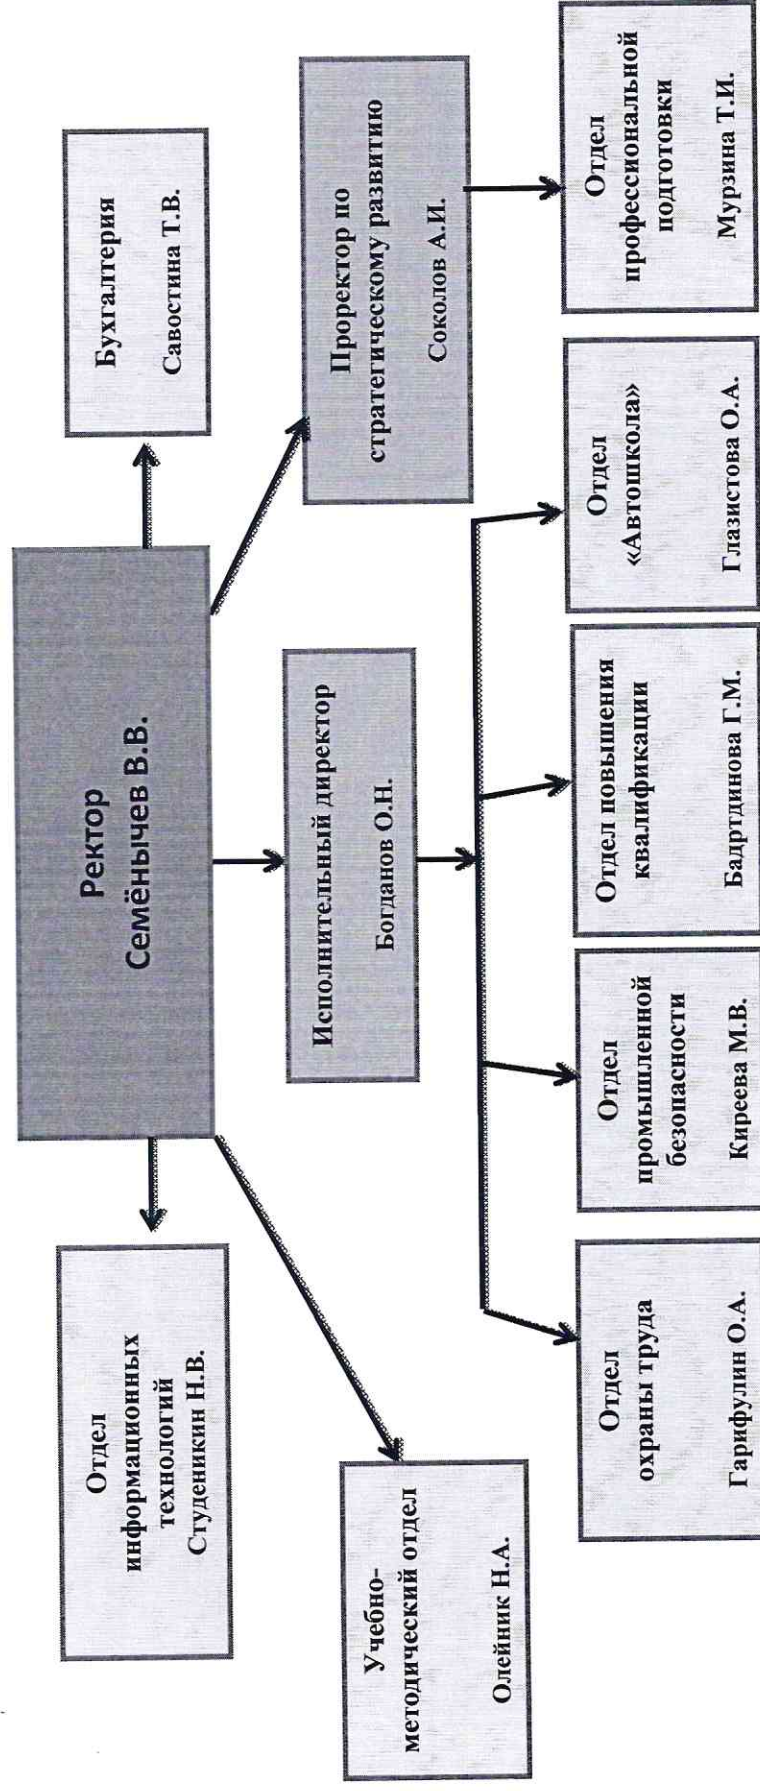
Ректор
Семёнычев В.В.

Бухгалтерия
Савостина Т.В.

Проректор по стратегическому развитию
Соколов А.И.

Отдел профессиональной подготовки
Мурзина Т.И.

Исполнительный директор
Богданов О.Н.

Отдел информационных технологий
Студеникин Н.В.

Учебно-методический отдел
Олейник Н.А.

Отдел охраны труда
Гарифулин О.А.

Отдел промышленной безопасности
Киреева М.В.

Отдел повышения квалификации
Бадртдинова Г.М.

Отдел «Автошкола»
Глазистова О.А.